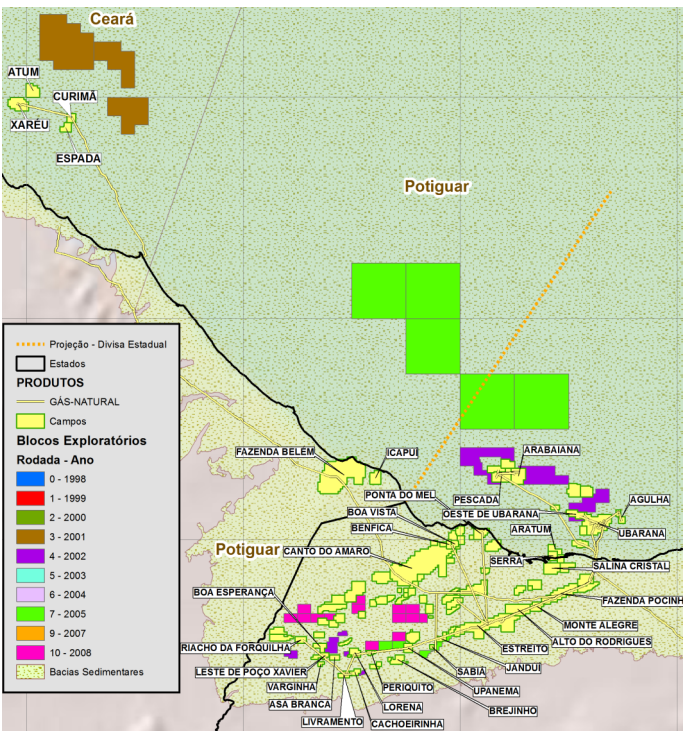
Ceará
ATUM
CURIMÃ
XARÉU
ESPADA
Potiguar

Projeção - Divisa Estadual
Estados
PRODUTOS
GÁS-NATURAL
Campos
Blocos Exploratórios
Rodada - Ano
0 - 1998
1 - 1999
2 - 2000
3 - 2001
4 - 2002
5 - 2003
6 - 2004
7 - 2005
9 - 2007
10 - 2008
Bacias Sedimentares

FAZENDA BELÉM
ICAPUÍ
ARABAIANA
PONTA DO MEL
PESCADA
AGULHA
BOA VISTA
OESTE DE UBARANA
BENFICA
ARATUM
UBARANA
Potiguar
CANTO DO AMARO
SERRA
SALINA CRISTAL
BOA ESPERANÇA
FAZENDA POCINHO
MONTE ALEGRE
ALTO DO RODRIGUES
ESTREITO
RIACHO DA FORQUILHA
JANDUÍ
SABIÁ
LESTE DE POÇO XAVIER
UPANEMA
VARGINHA
PERIQUITO
ASA BRANCA
BREJINHO
LORENA
LIVRAMENTO
CACHOEIRINHA